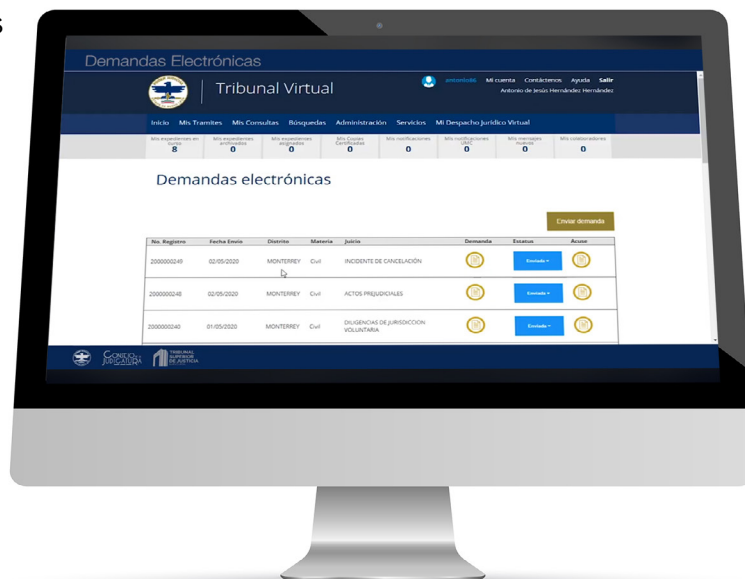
s

Demandas Electrónicas

Tribunal Virtual

antonio86 Mi cuenta Contáctenos Ayuda Salir
Antonio de Jesús Hernández Hernández

Inicio Mis Tramites Mis Consultas Búsquedas Administración Servicios Mi Despacho Jurídico Virtual

| Mis expedientes en turno | Mis expedientes archivados | Mis expedientes asignados | Mis Copias Certificadas | Mis notificaciones | Mis notificaciones UNIC | Mis mensajes nuevos | Mis colaboradores |
|---|---|---|---|---|---|---|---|
| 8 | 0 | 0 | 0 | 0 | 0 | 0 | 0 |

Demandas electrónicas

Enviar demanda

| No. Registro | Fecha Envío | Distrito | Materia | Juicio | Demanda | Estatus | Acuse |
|---|---|---|---|---|---|---|---|
| 2000000249 | 02/05/2020 | MONTERREY | Civil | INCIDENTE DE CANCELACIÓN | | Enviado | |
| 2000000248 | 02/05/2020 | MONTERREY | Civil | ACTOS PREJUDICIALES | | Enviado | |
| 2000000240 | 01/05/2020 | MONTERREY | Civil | DILIGENCIAS DE JURISDICCION VOLUNTARIA | | Enviado | |

Consejo de la Judicatura
TRIBUNAL SUPERIOR DE JUSTICIA